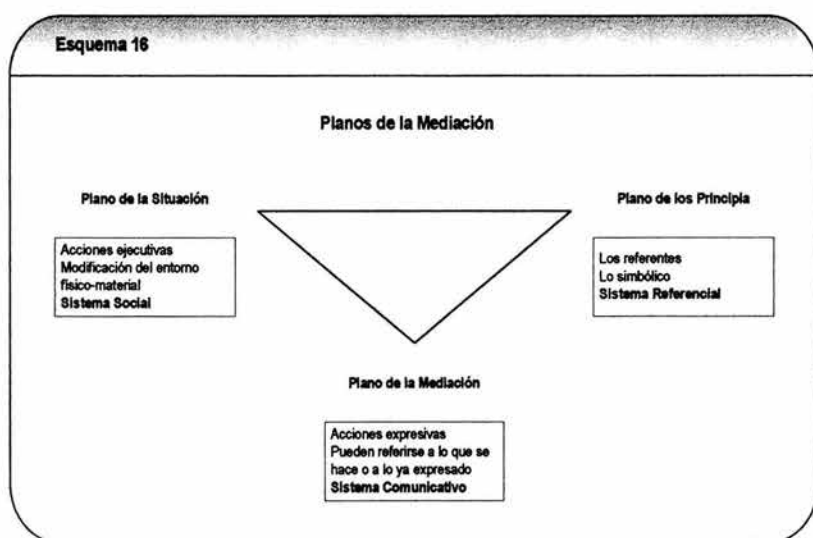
Esquema 16

Planos de la Mediación

Plano de la Situación

Acciones ejecutivas
Modificación del entorno físico-material
Sistema Social

Plano de los Principia

Los referentes
Lo simbólico
Sistema Referencial

Plano de la Mediación

Acciones expresivas
Pueden referirse a lo que se hace o a lo ya expresado
Sistema Comunicativo